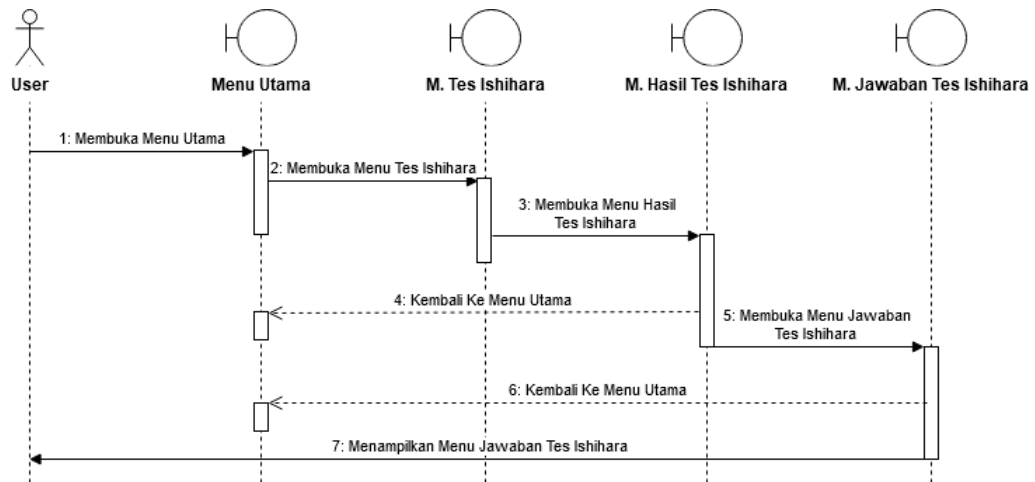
User

Menu Utama

M. Tes Ishihara

M. Hasil Tes Ishihara

M. Jawaban Tes Ishihara

1: Membuka Menu Utama

2: Membuka Menu Tes Ishihara

3: Membuka Menu Hasil Tes Ishihara

4: Kembali Ke Menu Utama

5: Membuka Menu Jawaban Tes Ishihara

6: Kembali Ke Menu Utama

7: Menampilkan Menu Jawaban Tes Ishihara